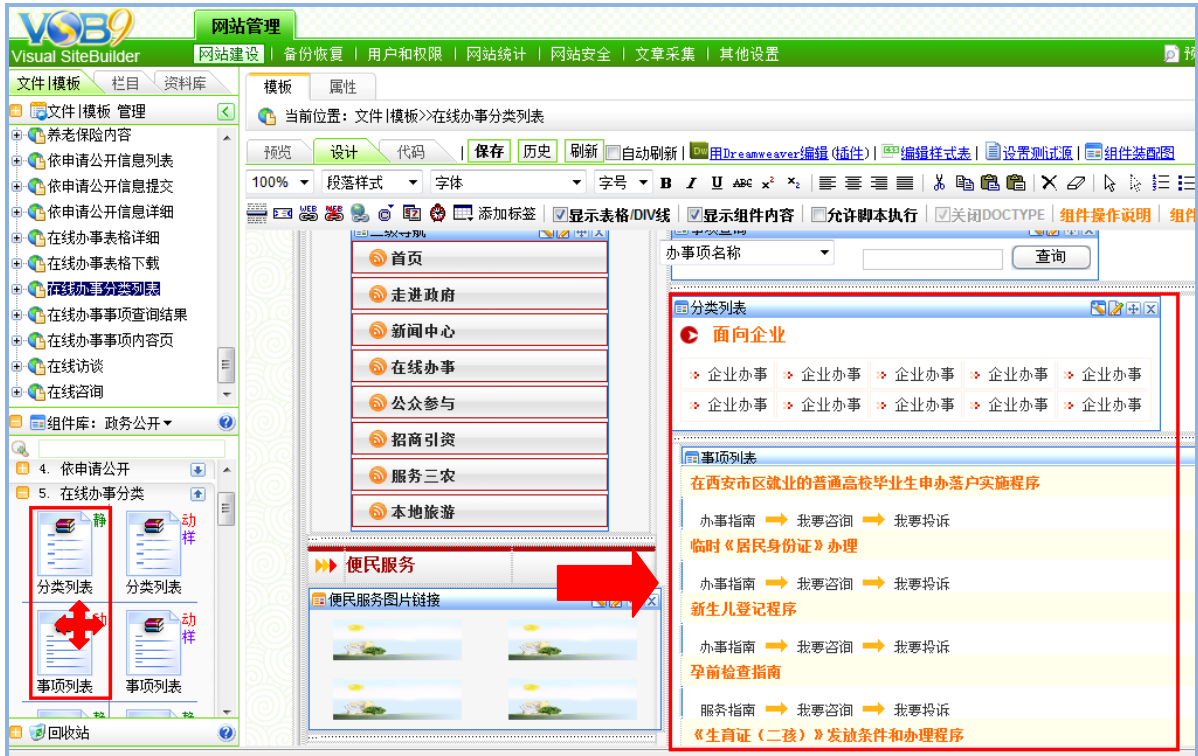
VSB9
Visual SiteBuilder
网站管理
网站建设 | 备份恢复 | 用户和权限 | 网站统计 | 网站安全 | 文章采集 | 其他设置

文件|模板 栏目 资料库
文件|模板 管理
养老保险内容
依申请公开信息列表
依申请公开信息提交
依申请公开信息详细
在线办事表格详细
在线办事表格下载
在线办事分类列表
在线办事事项查询结果
在线办事事项内容页
在线访谈
在线咨询
组件库: 政务公开
4. 依申请公开
5. 在线办事分类
静
分类列表
动
样
分类列表
动
事项列表
动
样
事项列表
回收站

模板 属性
当前位置: 文件|模板>>在线办事分类列表
预览 设计 代码 | 保存 历史 刷新 自动刷新 | 用Dreamweaver编辑(插件) | 编辑样式表 | 设置测试源 | 组件装配图
100% 段落样式 字体 字号 B I U
添加标签 | 显示表格/DIV线 | 显示组件内容 | 允许脚本执行 | 关闭DOCTYPE | 组件操作说明 | 组件

首页
走进政府
新闻中心
在线办事
公众参与
招商引资
服务三农
本地旅游
便民服务
便民服务图片链接

办事项名称 查询
分类列表
面向企业
企业办事 企业办事 企业办事 企业办事 企业办事
企业办事 企业办事 企业办事 企业办事 企业办事
事项列表
在西安市区就业的普通高校毕业生申办落户实施程序
办事指南 我要咨询 我要投诉
临时《居民身份证》办理
办事指南 我要咨询 我要投诉
新生儿登记程序
办事指南 我要咨询 我要投诉
孕前检查指南
服务指南 我要咨询 我要投诉
《生育证(二孩)》发放条件和办理程序